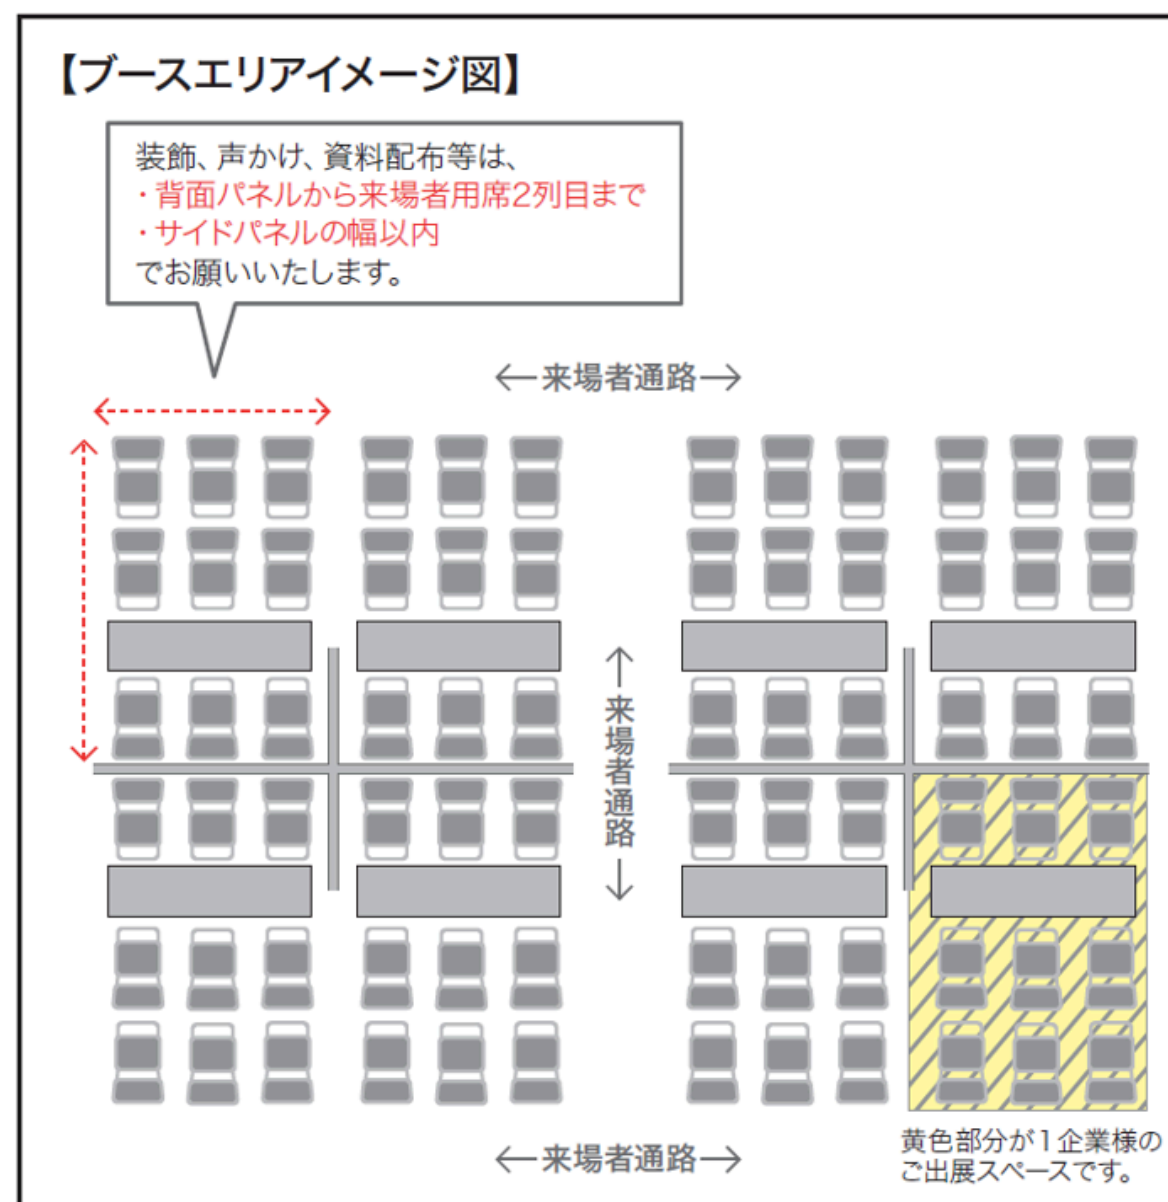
【ブースエリアイメージ図】

装飾、声かけ、資料配布等は、
・背面パネルから来場者用席2列目まで
・サイドパネルの幅以内
でお願いいたします。

←来場者通路→

↑来場者通路↓

←来場者通路→

黄色部分が1企業様のご出展スペースです。